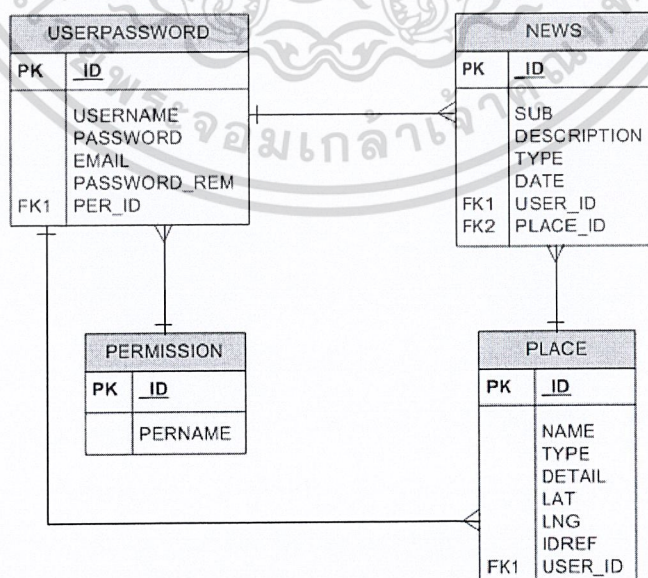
USERPASSWORD

| PK | ID |
|---|---|
| | USERNAME<br>PASSWORD<br>EMAIL<br>PASSWORD_REM |
| FK1 | PER_ID |

จอมเกล้าเจ้าคุณทหาร

NEWS

| PK | ID |
|---|---|
| | SUB<br>DESCRIPTION<br>TYPE<br>DATE |
| FK1<br>FK2 | USER_ID<br>PLACE_ID |

PERMISSION

| PK | ID |
|---|---|
| | PERNAME |

PLACE

| PK | ID |
|---|---|
| | NAME<br>TYPE<br>DETAIL<br>LAT<br>LNG<br>IDREF |
| FK1 | USER_ID |